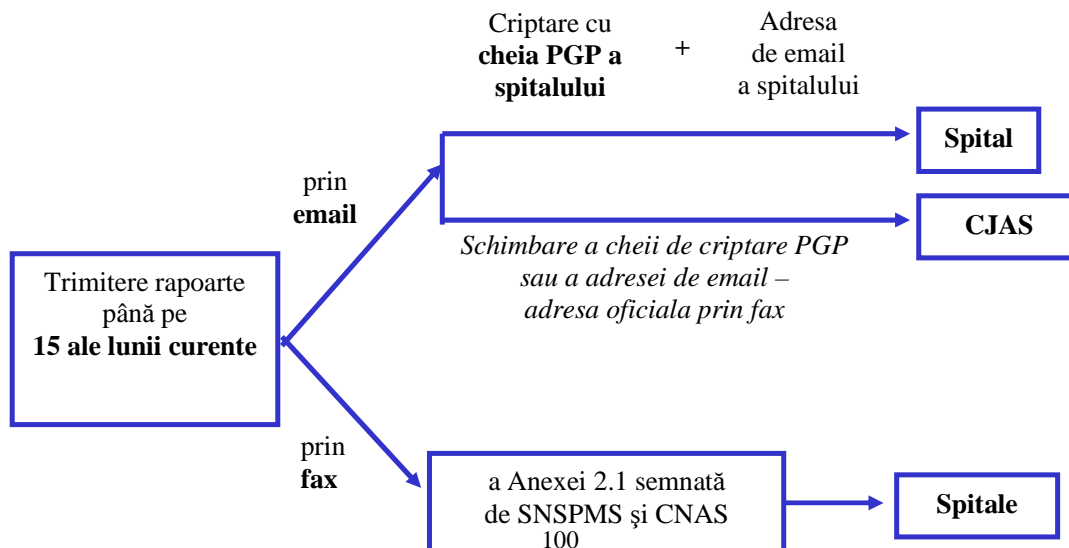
Criptare cu **cheia PGP a spitalului**

+

Adresa de email a spitalului

**Spital**

prin **email**

**CJAS**

*Schimbare a cheii de criptare PGP sau a adresei de email – adresa oficiala prin fax*

Trimitere rapoarte până pe **15 ale lunii curente**

prin **fax**

a Anexei 2.1 semnată de SNSPMS şi CNAS

**Spitale**

100